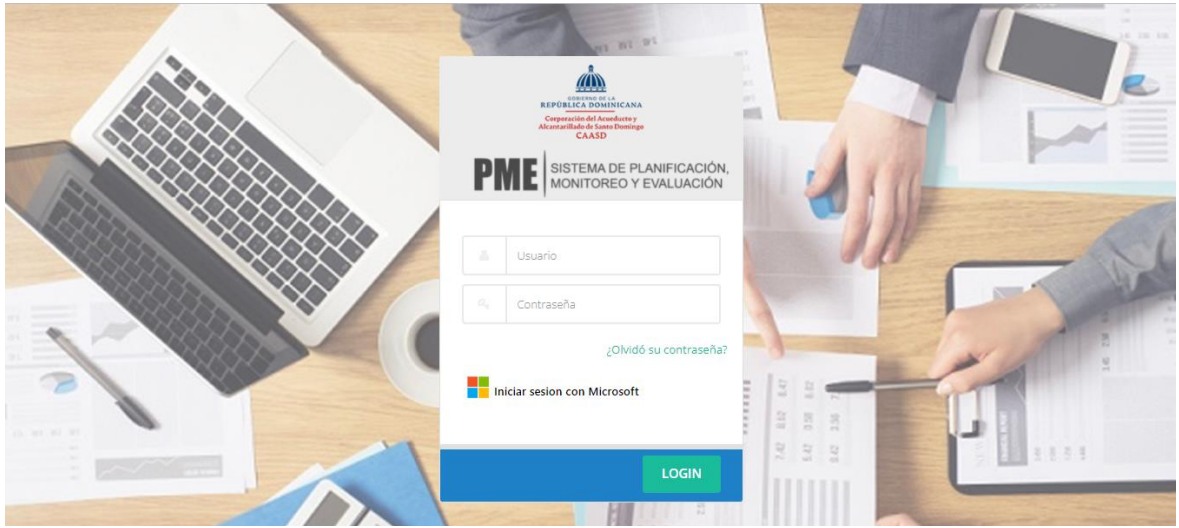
GOBIERNO DE LA
REPÚBLICA DOMINICANA
Corporación del Acueducto y Alcantarillado de Santo Domingo
CAASD

PME SISTEMA DE PLANIFICACIÓN, MONITOREO Y EVALUACIÓN

Usuario

Contraseña

¿Olvidó su contraseña?

Iniciar sesion con Microsoft

LOGIN